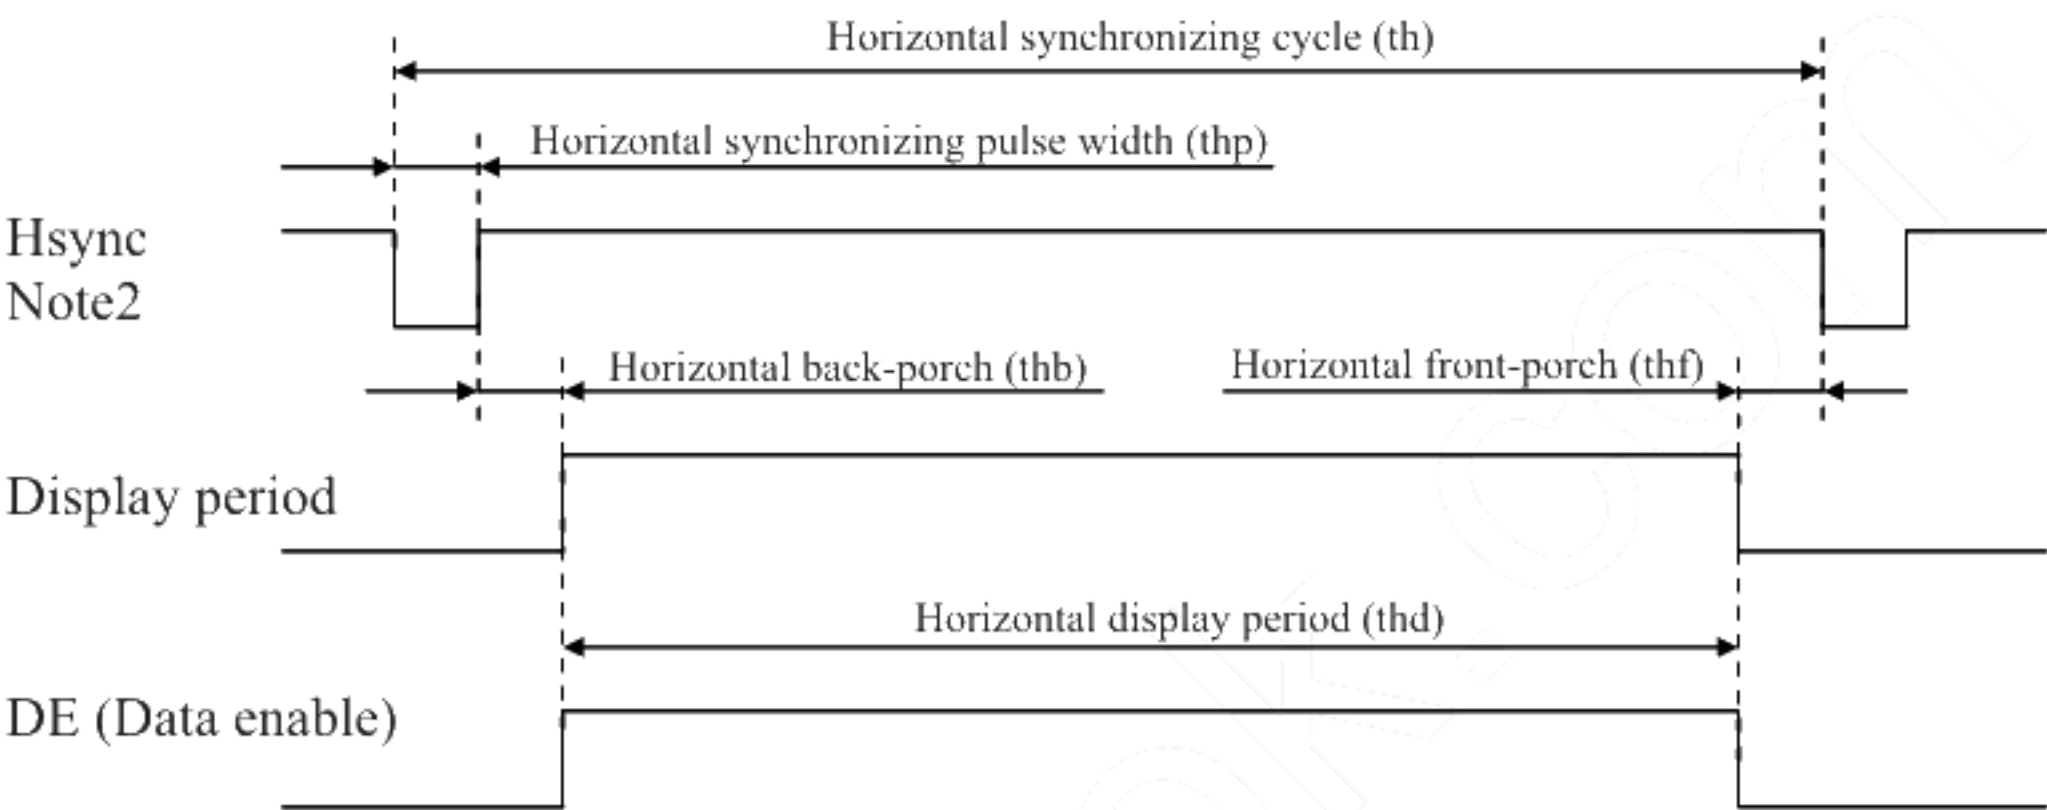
Horizontal synchronizing cycle (th)

Horizontal synchronizing pulse width (thp)

Hsync
Note2

Horizontal back-porch (thb)

Horizontal front-porch (thf)

Display period

Horizontal display period (thd)

DE (Data enable)